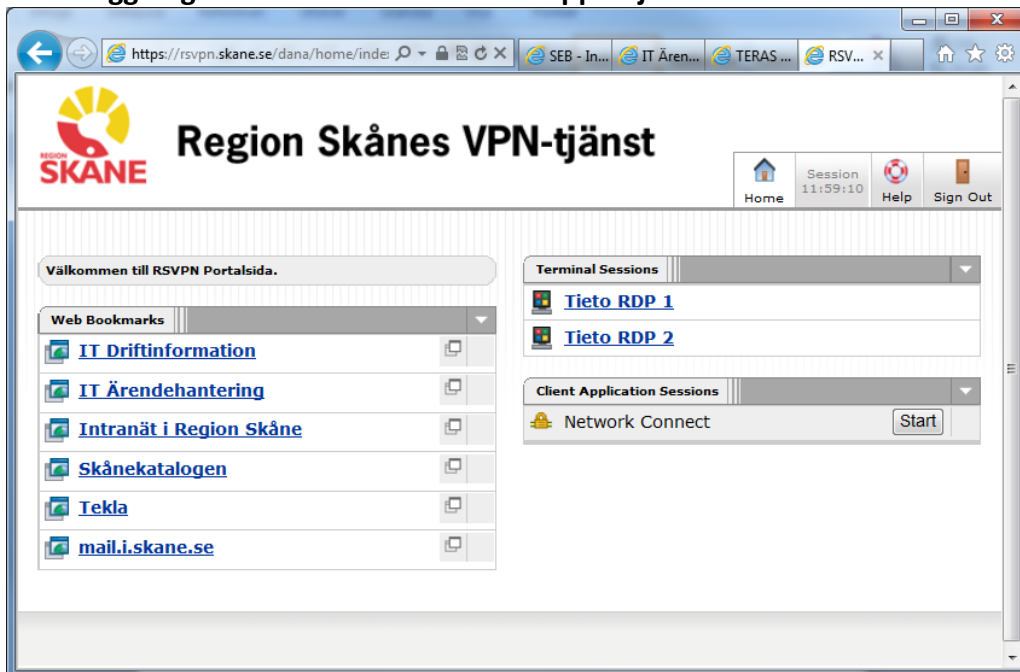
https://rsvpn.skane.se/dana/home/inde

SEB - In...

IT Ären...

TERAS ...

RSV...

REGION SKÅNE

Region Skånes VPN-tjänst

Home

Session 11:59:10

Help

Sign Out

Välkommen till RSVPN Portalsida.

Web Bookmarks

IT Driftinformation

IT Ärendehantering

Intranät i Region Skåne

Skånekatalogen

Tekla

mail.i.skane.se

Terminal Sessions

Tieto RDP 1

Tieto RDP 2

Client Application Sessions

Network Connect

Start